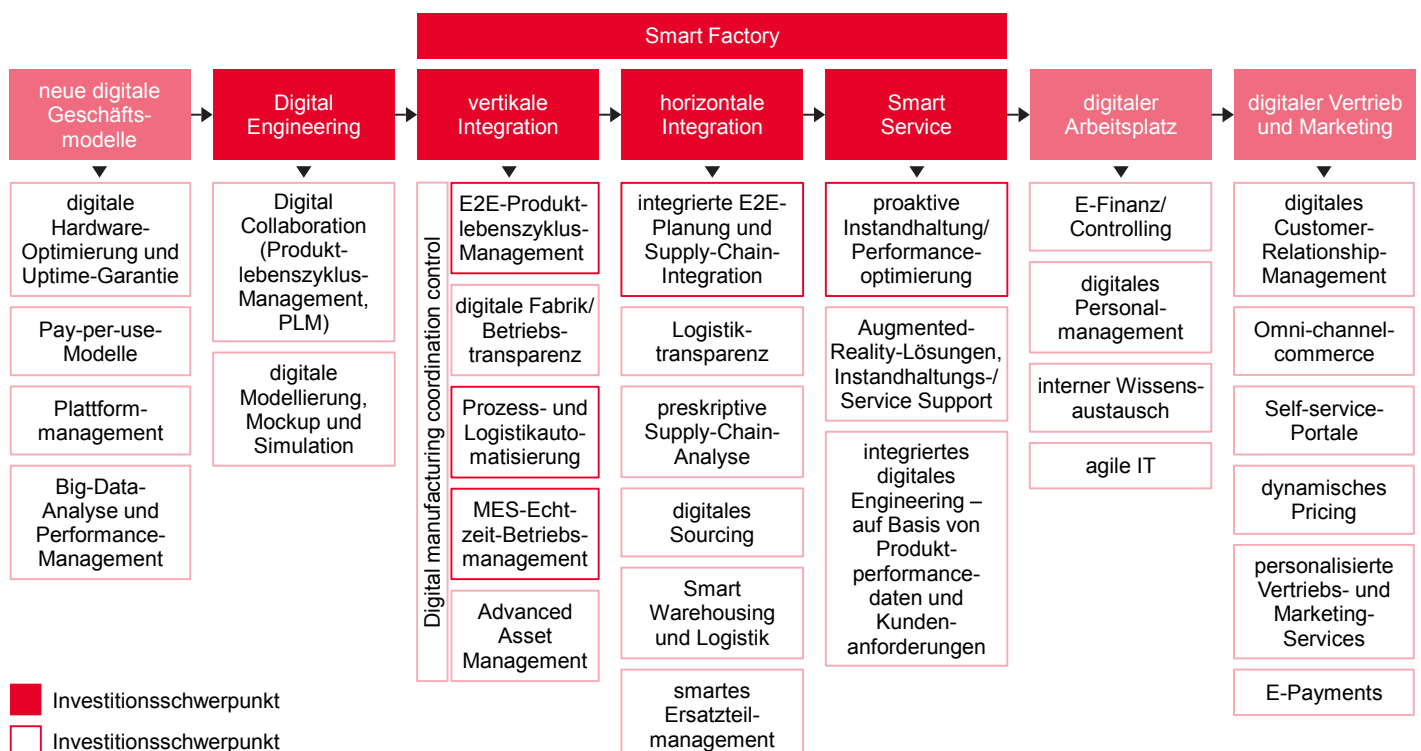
Smart Factory

neue digitale Geschäftsmodelle

Digital Engineering

vertikale Integration

horizontale Integration

Smart Service

digitaler Arbeitsplatz

digitaler Vertrieb und Marketing

digitale Hardware-Optimierung und Uptime-Garantie

Pay-per-use-Modelle

Plattformmanagement

Big-Data-Analyse und Performance-Management

Digital Collaboration (Produktlebenszyklus-Management, PLM)

digitale Modellierung, Mockup und Simulation

Digital manufacturing coordination control

E2E-Produktlebenszyklus-Management

digitale Fabrik/ Betriebstransparenz

Prozess- und Logistikautomatisierung

MES-Echtzeit-Betriebsmanagement

Advanced Asset Management

integrierte E2E-Planung und Supply-Chain-Integration

Logistiktransparenz

preskriptive Supply-Chain-Analyse

digitales Sourcing

Smart Warehousing und Logistik

smartes Ersatzteilmanagement

proaktive Instandhaltung/ Performanceoptimierung

Augmented-Reality-Lösungen, Instandhaltungs-/ Service Support

integriertes digitales Engineering – auf Basis von Produktperformancedaten und Kundenanforderungen

E-Finanz/ Controlling

digitales Personalmanagement

interner Wissensaustausch

agile IT

digitales Customer-Relationship-Management

Omni-channel-commerce

Self-service-Portale

dynamisches Pricing

personalisierte Vertriebs- und Marketing-Services

E-Payments

Investitionsschwerpunkt

Investitionsschwerpunkt